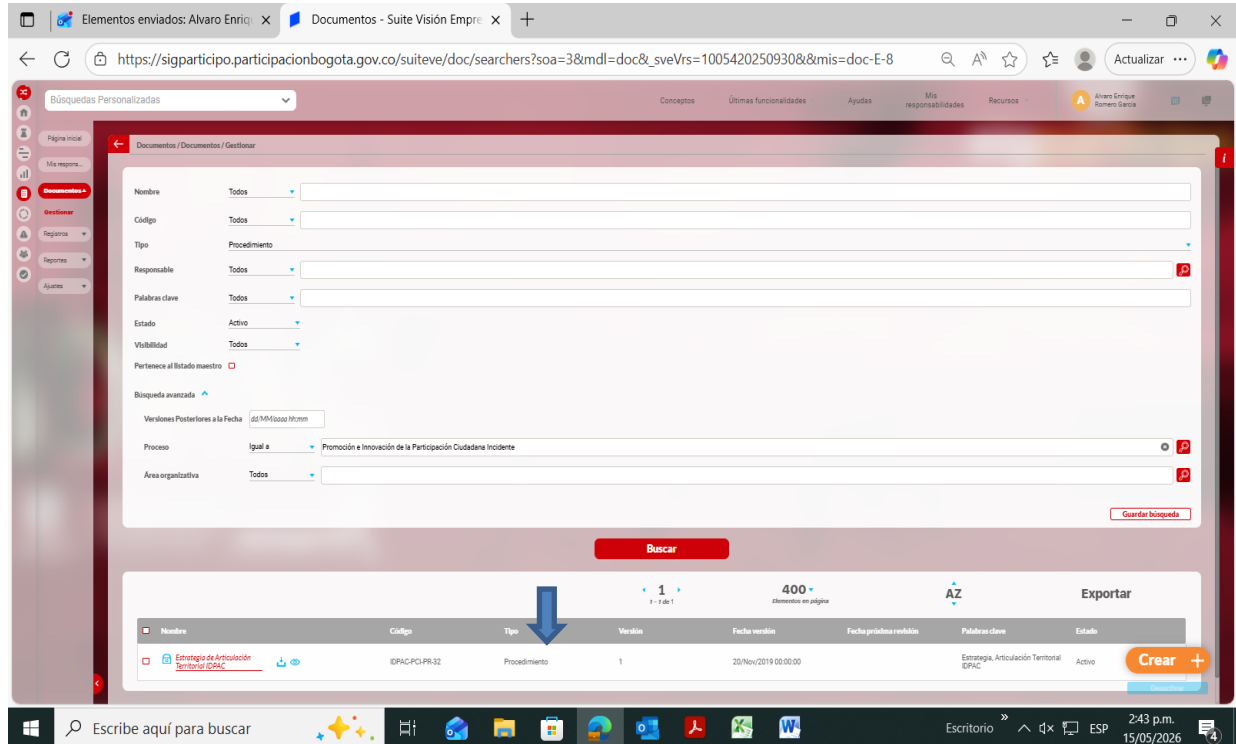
Elementos enviados: Alvaro Enriq
Documentos - Suite Visión Empre
https://sigparticipo.participacionbogota.gov.co/suiteve/doc/searchers?soa=3&mdl=doc&_sveVrs=1005420250930&&mis=doc-E-8
Actualizar

Búsquedas Personalizadas
Conceptos Últimas funcionalidades Ayudas Mis responsabilidades Recursos
Alvaro Enrique Romero Garcia

Página inicial
Mis respons...
Documentos
Gestionar
Registros
Reportes
Ajustes

Documentos / Documentos / Gestionar

| | | |
|---|---|---|
| Nombre | Todos | |
| Código | Todos | |
| Tipo | Procedimiento | |
| Responsable | Todos | |
| Palabras clave | Todos | |
| Estado | Activo | |
| Visibilidad | Todos | |
| Pertenece al listado maestro | | |

Búsqueda avanzada

| | | |
|---|---|---|
| Versiones Posteriores a la Fecha | dd/MM/aaaa hh:mm | |
| Proceso | Igual a | Promoción e Innovación de la Participación Ciudadana Incidente |
| Área organizativa | Todos | |

Guardar búsqueda

Buscar

1
1 - 1 de 1
400
Elementos en página
AZ
Exportar

| Nombre | Código | Tipo | Versión | Fecha versión | Fecha próxima revisión | Palabras clave | Estado |
|---|---|---|---|---|---|---|---|
| Estrategia de Articulación Territorial IDPAC | IDPAC-PCI-PR-32 | Procedimiento | 1 | 20/Nov/2019 00:00:00 | | Estrategia, Articulación Territorial IDPAC | Activo |

Crear +

Escribe aquí para buscar
Escritorio
ESP
2:43 p.m.
15/05/2026
4